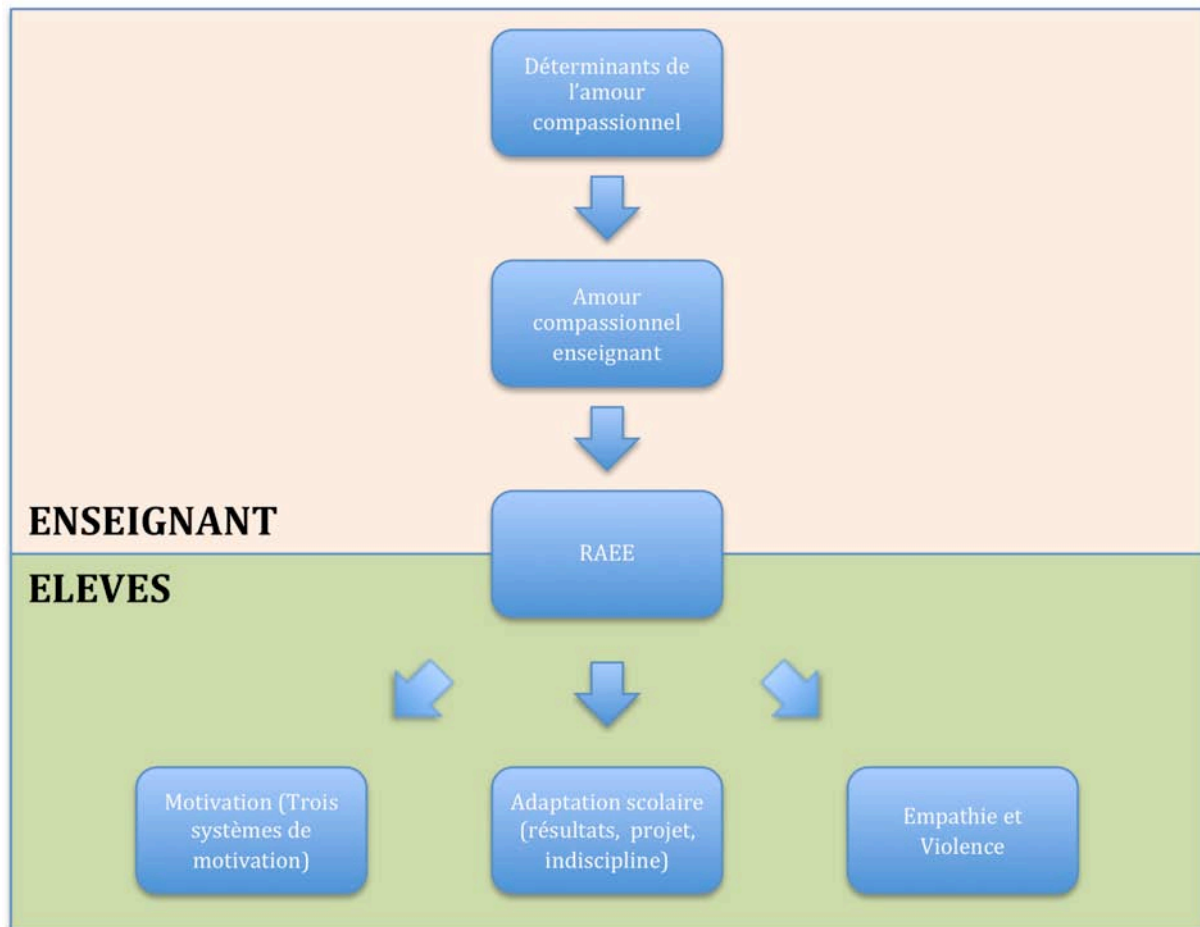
Déterminants de l'amour compassionnel

Amour compassionnel enseignant

ENSEIGNANT

RAEE

ELEVES

Motivation (Trois systèmes de motivation)

Adaptation scolaire (résultats, projet, indiscipline)

Empathie et Violence